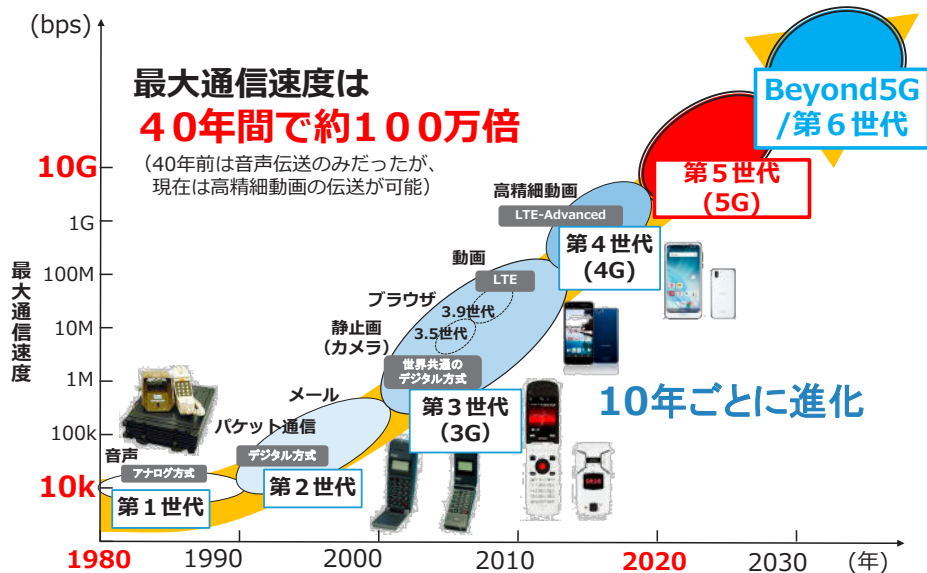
(bps)

最大通信速度は
40年間で約100万倍
(40年前は音声伝送のみだったが、現在は高精細動画の伝送が可能)

10G
1G
100M
10M
1M
100k
10k

最大通信速度

Beyond5G
/第6世代

第5世代
(5G)

高精細動画
LTE-Advanced
第4世代
(4G)

動画
LTE
ブラウザ
3.9世代
3.5世代
静止画
(カメラ)
世界共通の
デジタル方式

10年ごとに進化

メール
パケット通信
第3世代
(3G)

音声
アナログ方式
デジタル方式
第1世代
第2世代

1980 1990 2000 2010 2020 2030 (年)